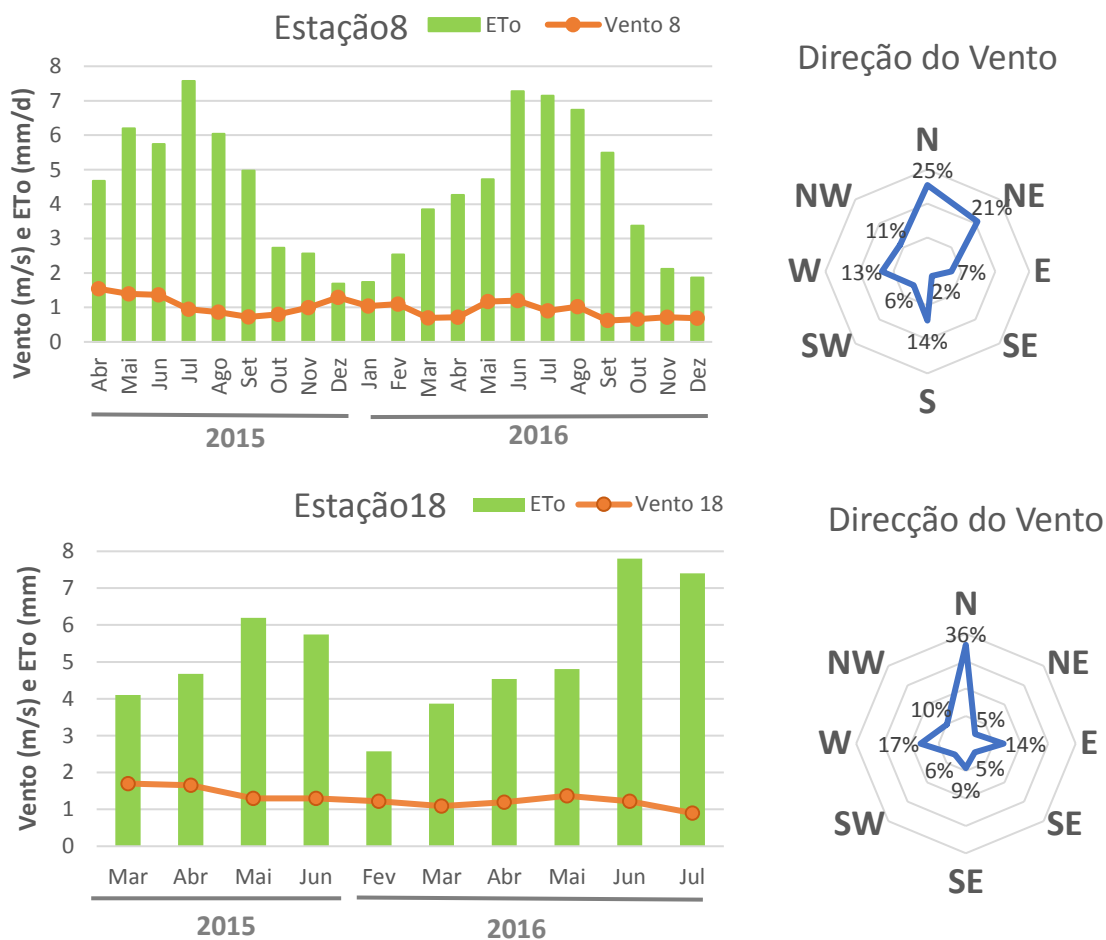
Estação8 ETo Vento 8

Vento (m/s) e ETo (mm/d)

8
7
6
5
4
3
2
1
0

Abr Mai Jun Jul Ago Set Out Nov Dez Jan Fev Mar Abr Mai Jun Jul Ago Set Out Nov Dez

2015 2016

Direção do Vento

N
25%
NE
21%
E
7%
2%
SE
14%
S
SW
6%
W
13%
NW
11%

Estação18 ETo Vento 18

Vento (m/s) e ETo (mm)

8
7
6
5
4
3
2
1
0

Mar Abr Mai Jun Fev Mar Abr Mai Jun Jul

2015 2016

Direcção do Vento

N
36%
NE
5%
E
14%
5%
SE
9%
SE
SW
6%
W
17%
NW
10%